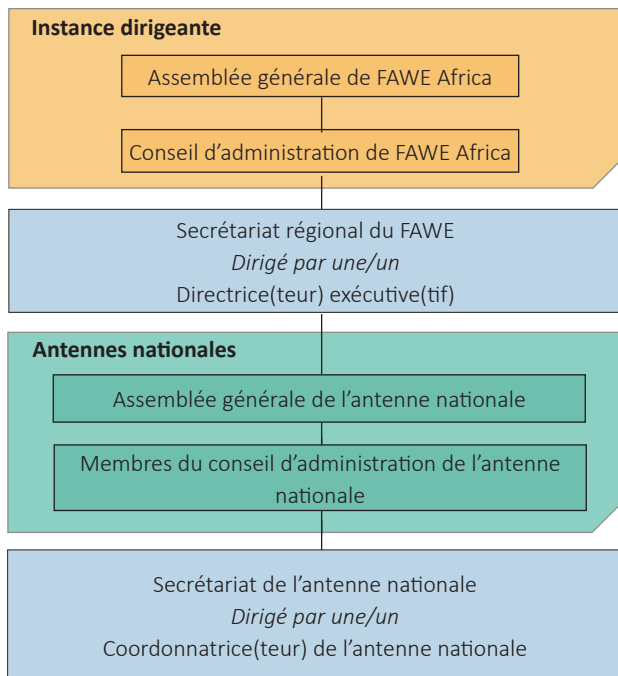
Instance dirigeante

Assemblée générale de FAWE Africa

Conseil d’administration de FAWE Africa

Secrétariat régional du FAWE
*Dirigé par une/un*
Directrice(teur) exécutive(tif)

Antennes nationales

Assemblée générale de l’antenne nationale

Membres du conseil d’administration de l’antenne nationale

Secrétariat de l’antenne nationale
*Dirigé par une/un*
Coordonnatrice(teur) de l’antenne nationale